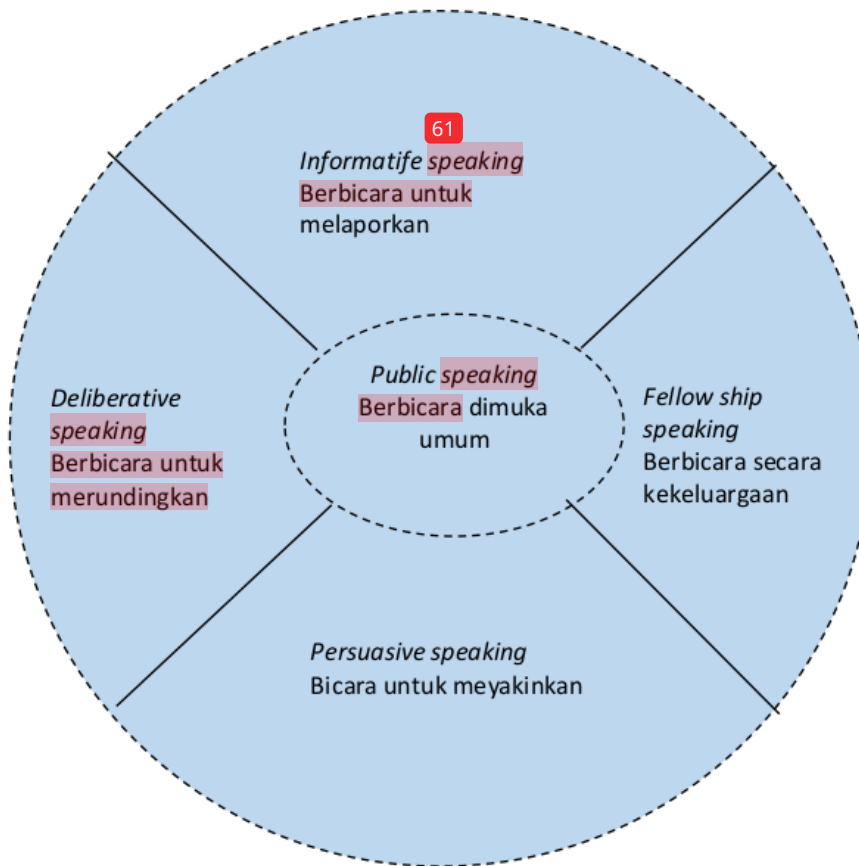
61

*Informatife speaking*
Berbicara untuk melaporkan

*Deliberative speaking*
Berbicara untuk merundingkan

*Public speaking*
Berbicara dimuka umum

*Fellow ship speaking*
Berbicara secara kekeluargaan

*Persuasive speaking*
Bicara untuk meyakinkan